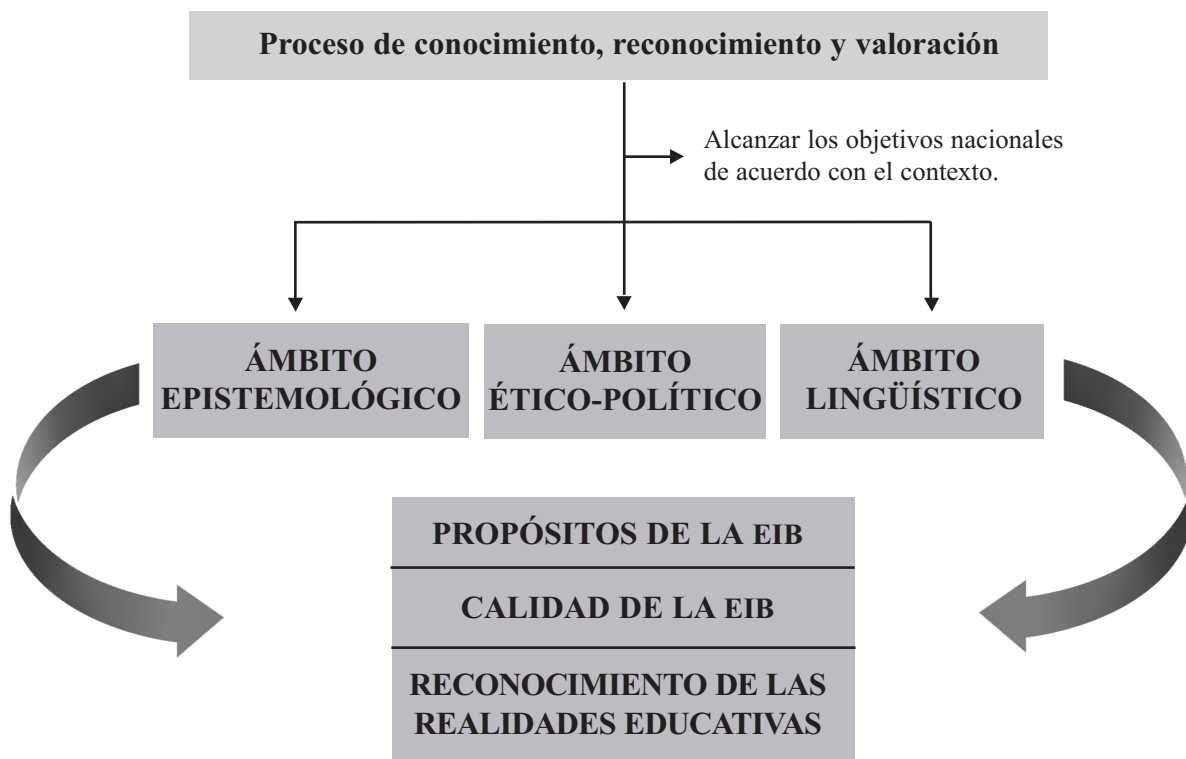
Proceso de conocimiento, reconocimiento y valoración

Alcanzar los objetivos nacionales de acuerdo con el contexto.

ÁMBITO EPISTEMOLÓGICO

ÁMBITO ÉTICO-POLÍTICO

ÁMBITO LINGÜÍSTICO

PROPÓSITOS DE LA EIB

CALIDAD DE LA EIB

RECONOCIMIENTO DE LAS REALIDADES EDUCATIVAS